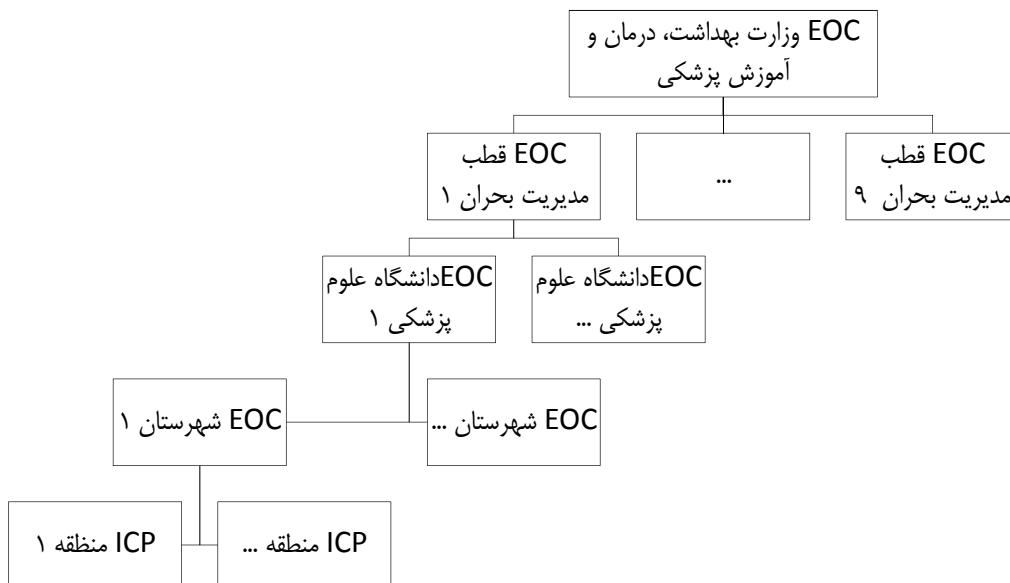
EOC وزارت بهداشت، درمان و آموزش پزشکی

EOC قطب مدیریت بحران ۱

...

EOC قطب مدیریت بحران ۹

EOCدانشگاه علوم پزشکی ۱

EOCدانشگاه علوم پزشکی ...

EOC شهرستان ۱

EOC شهرستان ...

ICP منطقه ۱

ICP منطقه ...